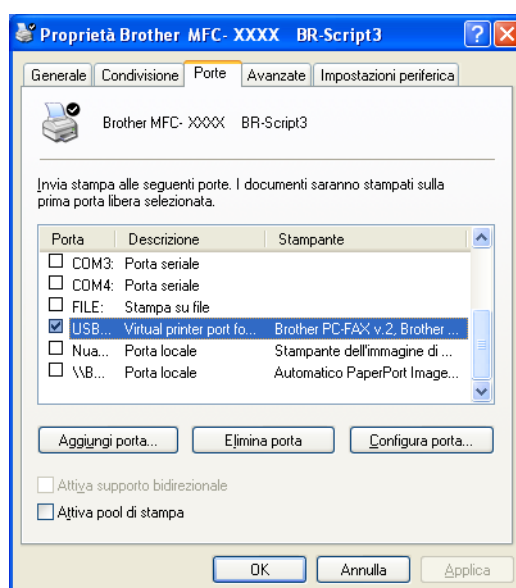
Proprietà Brother MFC- XXXX BR-Script3

?

X

Generale | Condivisione | Porte | Avanzate | Impostazioni periferica

Brother MFC- XXXX BR-Script3

Invia stampa alle seguenti porte. I documenti saranno stampati sulla prima porta libera selezionata.

| Porta | Descrizione | Stampante |
|---|---|---|
| ☐ COM3: | Porta seriale | |
| ☐ COM4: | Porta seriale | |
| ☐ FILE: | Stampa su file | |
| ☑ USB... | Virtual printer port fo... | Brother PC-FAX v.2, Brother ... |
| ☐ Nua... | Porta locale | Stampante dell'immagine di ... |
| ☐ \\B... | Porta locale | Automatico PaperPort Image... |

Aggiungi porta...

Elimina porta

Configura porta...

Attiva supporto bidirezionale

Attiva pool di stampa

OK

Annulla

Applica